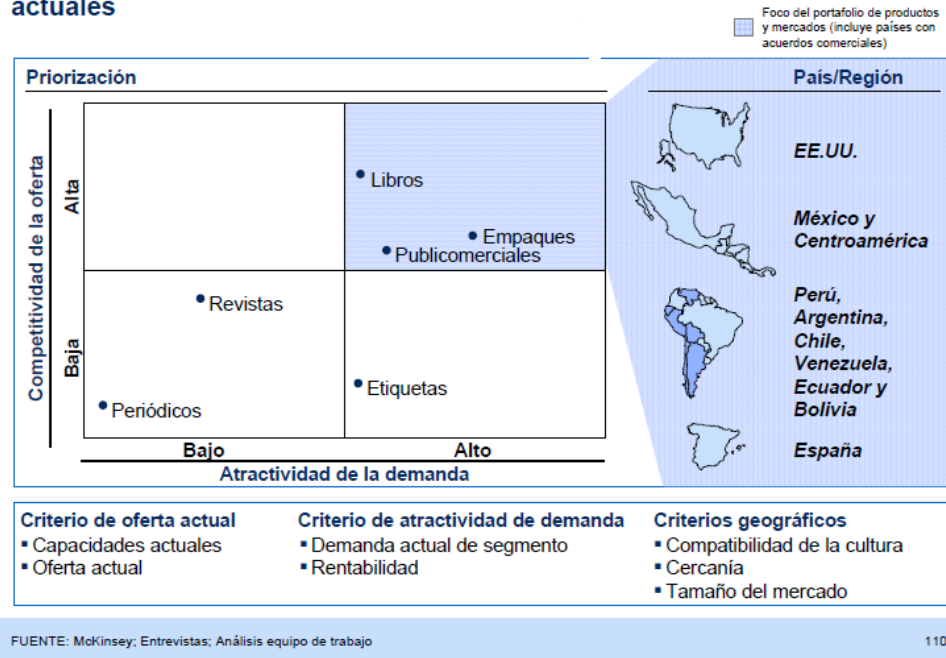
actuales

Foco del portafolio de productos y mercados (incluye países con acuerdos comerciales)

Priorización

Competitividad de la oferta

Alta

Baja

• Libros

• Empaques

• Publicomerciales

• Revistas

• Etiquetas

• Periódicos

Bajo

Alto

Atractividad de la demanda

País/Región

EE.UU.

México y Centroamérica

Perú, Argentina, Chile, Venezuela, Ecuador y Bolivia

España

Criterio de oferta actual
▪ Capacidades actuales
▪ Oferta actual

Criterio de atractividad de demanda
▪ Demanda actual de segmento
▪ Rentabilidad

Criterios geográficos
▪ Compatibilidad de la cultura
▪ Cercanía
▪ Tamaño del mercado

FUENTE: McKinsey; Entrevistas; Análisis equipo de trabajo

110